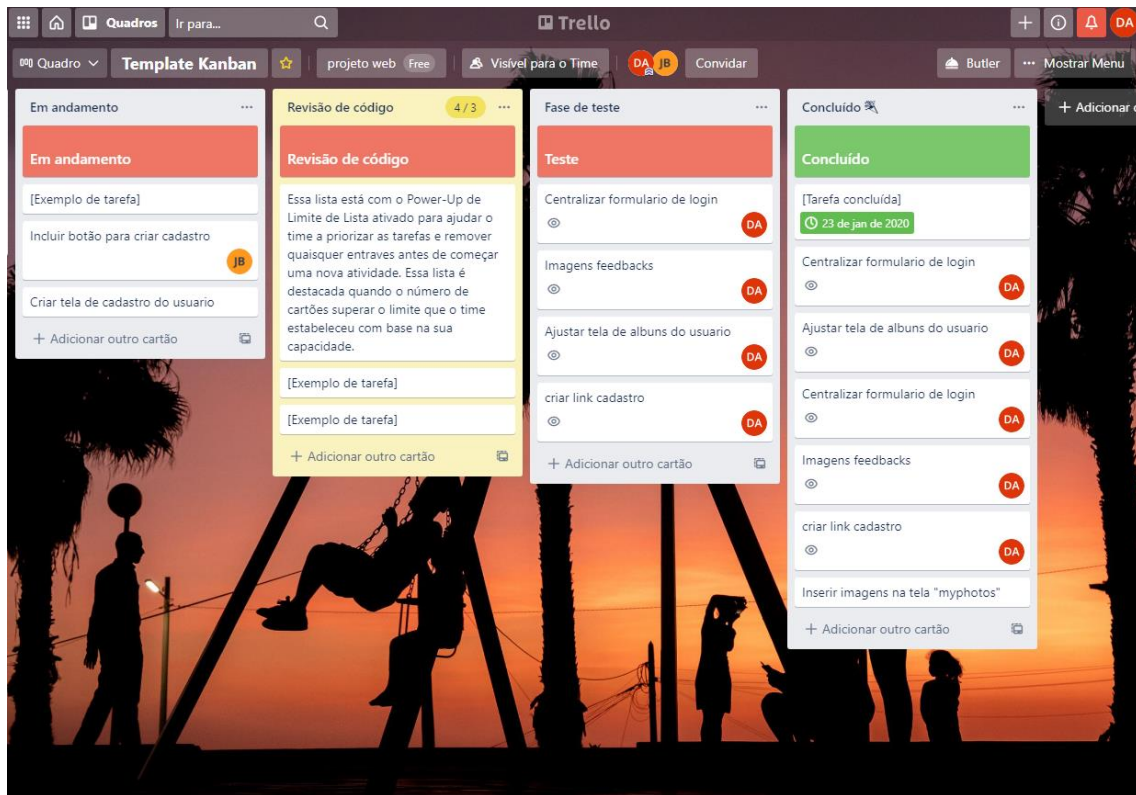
Quadros Ir para...

Trello

DA

Quadro Template Kanban projeto web Free Visível para o Time DA JB Convidar

Butler ··· Mostrar Menu

Em andamento ···

Em andamento

[Exemplo de tarefa]

Incluir botão para criar cadastro JB

Criar tela de cadastro do usuario

+ Adicionar outro cartão

Revisão de código 4 / 3 ···

Revisão de código

Essa lista está com o Power-Up de Limite de Lista ativado para ajudar o time a priorizar as tarefas e remover quaisquer entraves antes de começar uma nova atividade. Essa lista é destacada quando o número de cartões superar o limite que o time estabeleceu com base na sua capacidade.

[Exemplo de tarefa]

[Exemplo de tarefa]

+ Adicionar outro cartão

Fase de teste ···

Teste

Centralizar formulario de login DA

Imagens feedbacks DA

Ajustar tela de albuns do usuario DA

criar link cadastro DA

+ Adicionar outro cartão

Concluído ···

Concluído

[Tarefa concluída]
23 de jan de 2020

Centralizar formulario de login DA

Ajustar tela de albuns do usuario DA

Centralizar formulario de login DA

Imagens feedbacks DA

criar link cadastro DA

Inserir imagens na tela "myphotos"

+ Adicionar outro cartão

+ Adicionar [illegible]